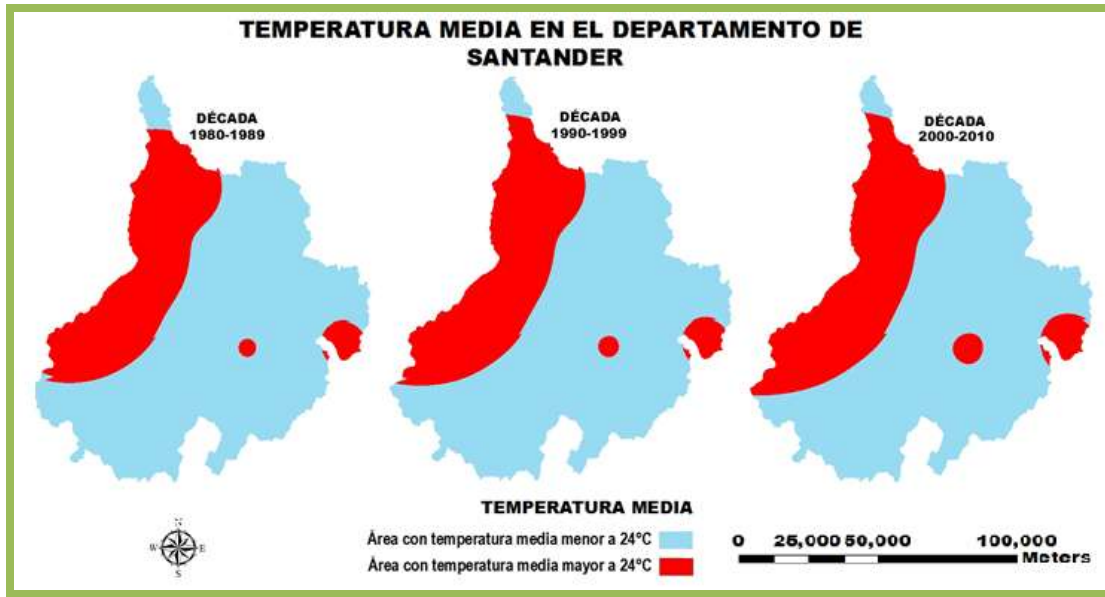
TEMPERATURA MEDIA EN EL DEPARTAMENTO DE SANTANDER

DÉCADA 1980-1989

DÉCADA 1990-1999

DÉCADA 2000-2010

TEMPERATURA MEDIA

Área con temperatura media menor a 24°C

Área con temperatura media mayor a 24°C

N
W E
S

0 25,000 50,000 100,000
Meters